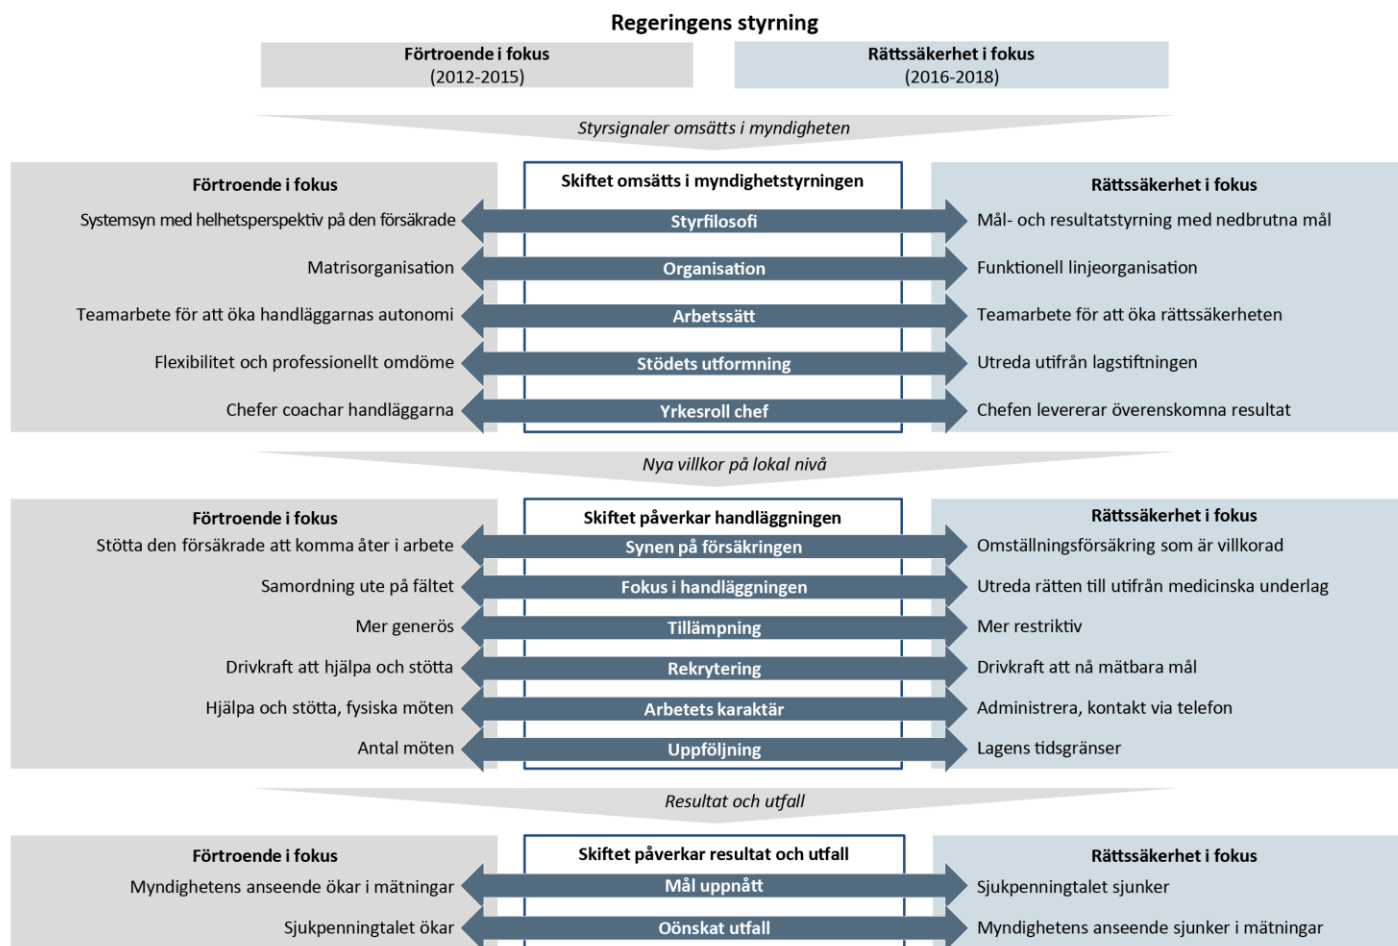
Regeringens styrning

Förtroende i fokus
(2012-2015)

Rättssäkerhet i fokus
(2016-2018)

Styrsignaler omsätts i myndigheten

Förtroende i fokus
Systemsyn med helhetsperspektiv på den försäkrade
Matrisorganisation
Teamarbete för att öka handläggarnas autonomi
Flexibilitet och professionellt omdöme
Chefer coachar handläggarna

Skiftet omsätts i myndighetstyrningen
Styrfilosofi
Organisation
Arbetssätt
Stödets utformning
Yrkesroll chef

Rättssäkerhet i fokus
Mål- och resultatstyrning med nedbrutna mål
Funktionell linjeorganisation
Teamarbete för att öka rättssäkerheten
Utreda utifrån lagstiftningen
Chefen levererar överenskomna resultat

Nya villkor på lokal nivå

Förtroende i fokus
Stötta den försäkrade att komma åter i arbete
Samordning ute på fältet
Mer generös
Drivkraft att hjälpa och stötta
Hjälpa och stötta, fysiska möten
Antal möten

Skiftet påverkar handläggningen
Synen på försäkringen
Fokus i handläggningen
Tillämpning
Rekrytering
Arbetets karaktär
Uppföljning

Rättssäkerhet i fokus
Omställningsförsäkring som är villkorad
Utreda rätten till utifrån medicinska underlag
Mer restriktiv
Drivkraft att nå mätbara mål
Administrera, kontakt via telefon
Lagens tidsgränser

Resultat och utfall

Förtroende i fokus
Myndighetens anseende ökar i mätningar
Sjukpenningtalet ökar

Skiftet påverkar resultat och utfall
Mål uppnått
Oönskat utfall

Rättssäkerhet i fokus
Sjukpenningtalet sjunker
Myndighetens anseende sjunker i mätningar